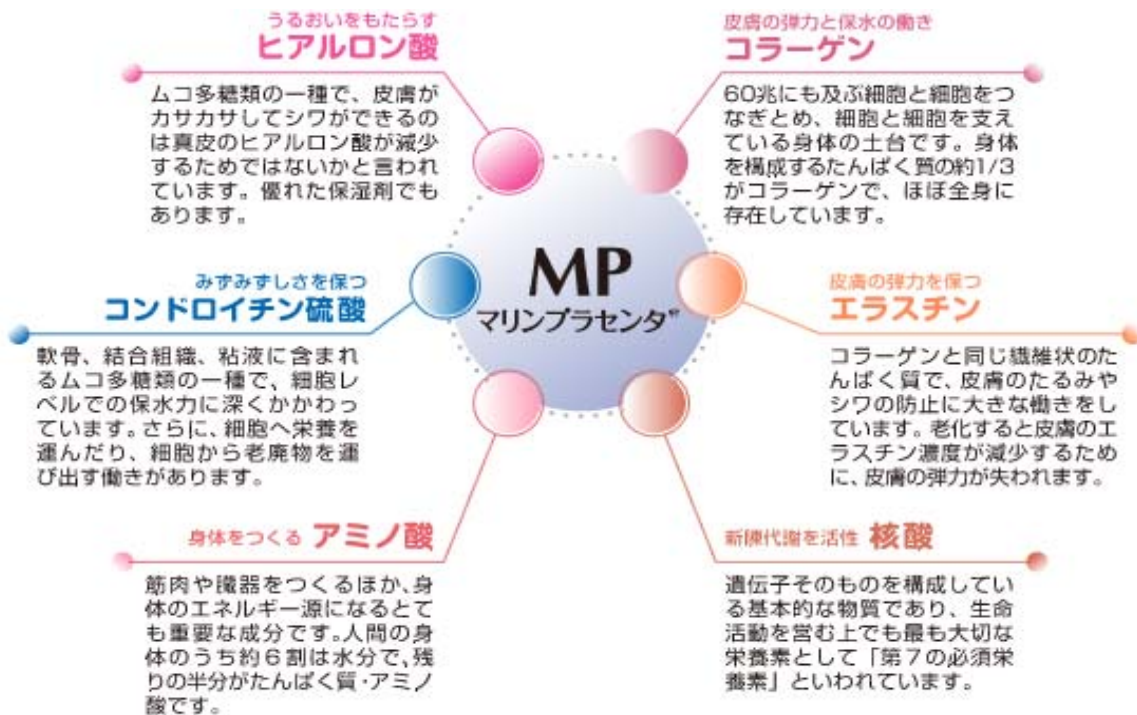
うるおいをもたらす
ヒアルロン酸

ムコ多糖類の一種で、皮膚がカサカサしてシワができるのは真皮のヒアルロン酸が減少するためではないかと言われています。優れた保湿剤でもあります。

皮膚の弾力と保水の働き
コラーゲン

60兆にも及ぶ細胞と細胞をつなぎとめ、細胞と細胞を支えている身体の土台です。身体を構成するたんぱく質の約1/3がコラーゲンで、ほぼ全身に存在しています。

MP
マリンプラセンタ™

みずみずしさを保つ
コンドロイチン硫酸

軟骨、結合組織、粘液に含まれるムコ多糖類の一種で、細胞レベルでの保水力に深くかかわっています。さらに、細胞へ栄養を運んだり、細胞から老廃物を運び出す働きがあります。

皮膚の弾力を保つ
エラスチン

コラーゲンと同じ繊維状のたんぱく質で、皮膚のたるみやシワの防止に大きな働きをしています。老化すると皮膚のエラスチン濃度が減少するために、皮膚の弾力が失われます。

身体をつくる アミノ酸

筋肉や臓器をつくるほか、身体のエネルギー源になるとても重要な成分です。人間の身体のうち約6割は水分で、残りの半分がたんぱく質・アミノ酸です。

新陳代謝を活性 核酸

遺伝子そのものを構成している基本的な物質であり、生命活動を営む上でも最も大切な栄養素として「第7の必須栄養素」といわれています。